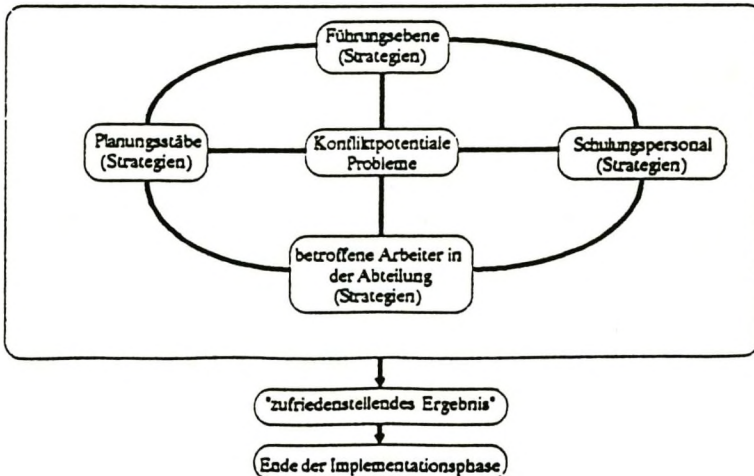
Führungsebene
(Strategien)

Planungsstäbe
(Strategien)

Konfliktpotentiale
Probleme

Schulungspersonal
(Strategien)

betroffene Arbeiter in
der Abteilung
(Strategien)

"zufriedenstellendes Ergebnis"

Ende der Implementationsphase